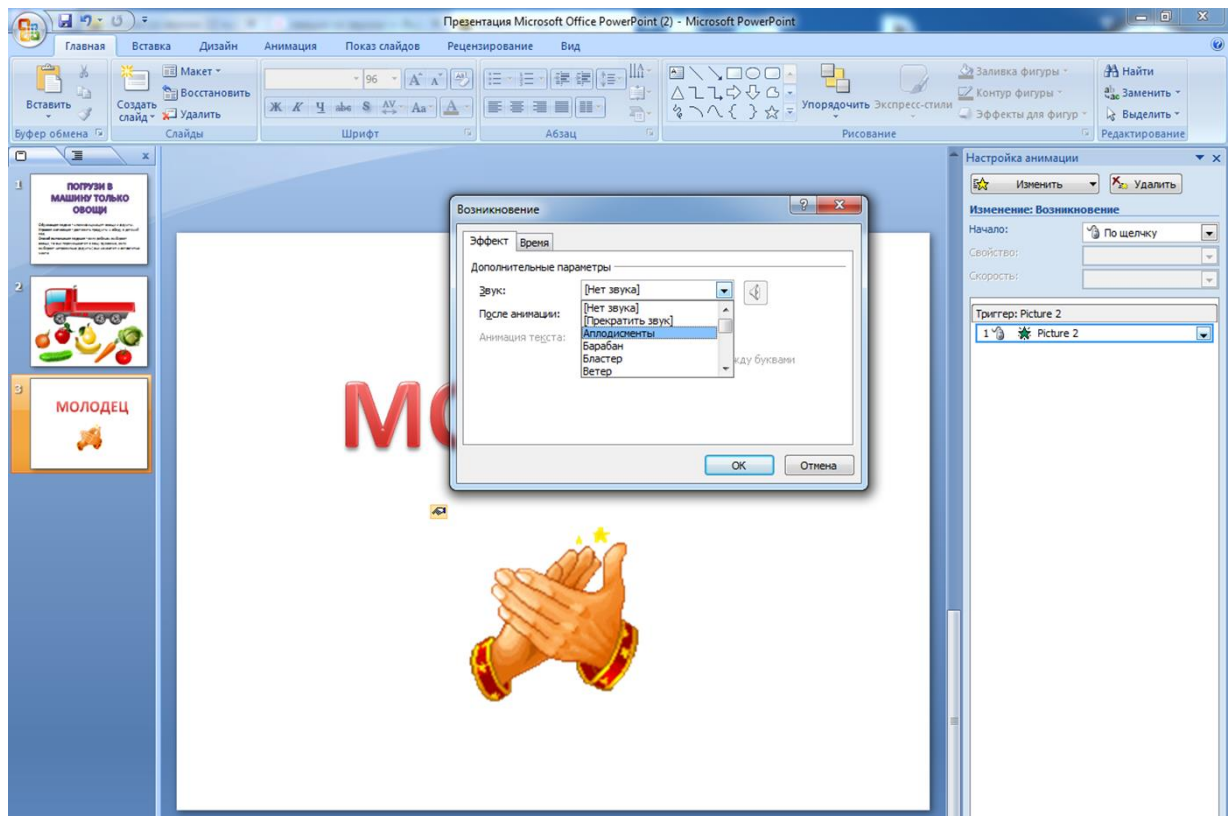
Презентация Microsoft Office PowerPoint (2) - Microsoft PowerPoint

Главная Вставка Дизайн Анимация Показ слайдов Рецензирование Вид

Вставить
Создать слайд
Макет
Восстановить
Удалить
96
Ж К Ч abc S Aa
Упорядочить Экспресс-стили
Заливка фигуры
Контур фигуры
Эффекты для фигур
Найти
Заменить
Выделить
Буфер обмена Слайды Шрифт Абзац Рисование Редактирование

1
ПОГРУЗИ В МАШИНУ ТОЛЬКО ОВОЩИ

2

3
МОЛОДЕЦ

МО

Возникновение
Эффект Время
Дополнительные параметры
Звук: [Нет звука]
После анимации:
Анимация текста:
[Нет звука]
[Прекратить звук]
Аплодисменты
Барабан
Бластер
Ветер
жду буквами
ОК Отмена

Настройка анимации
Изменить Удалить
Изменение: Возникновение
Начало: По щелчку
Свойство:
Скорость:
Триггер: Picture 2
1 Picture 2